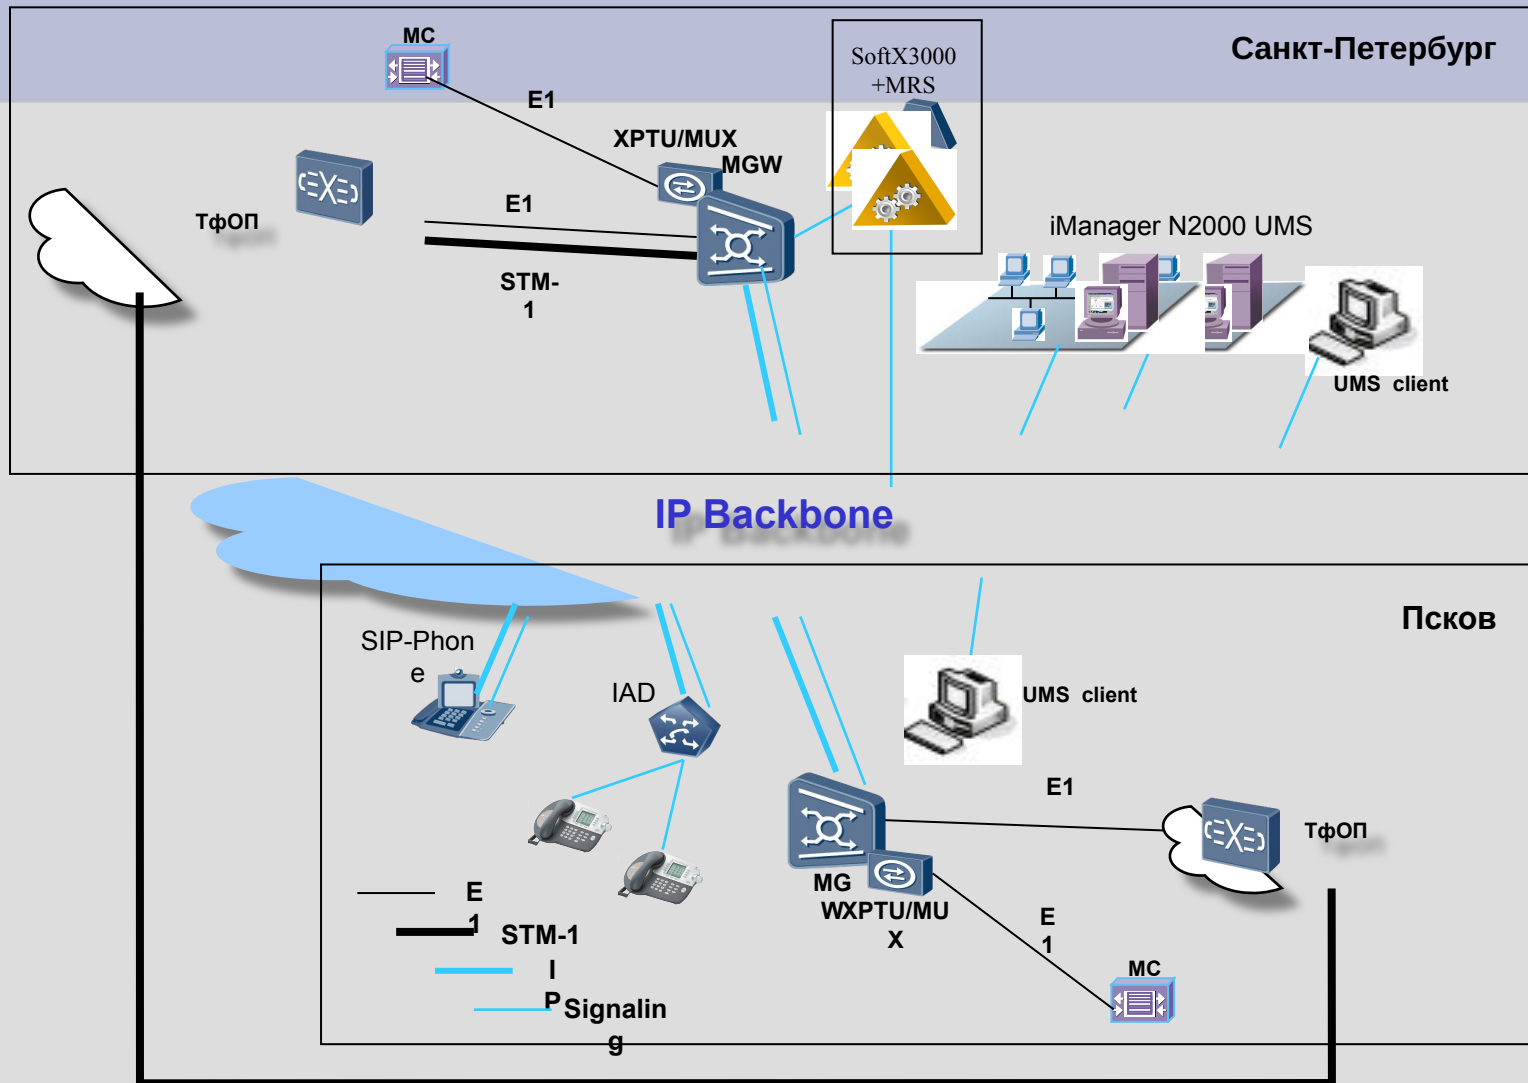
MC

E1

SoftX3000 +MRS

Санкт-Петербург

XPTU/MUX

MGW

ТфОП

E1

STM-1

iManager N2000 UMS

UMS client

IP Backbone

Псков

SIP-Phone

IAD

UMS client

E1

ТфОП

MG

WXPTU/MUX

E1

MC

E1

STM-1

IP

Signaling